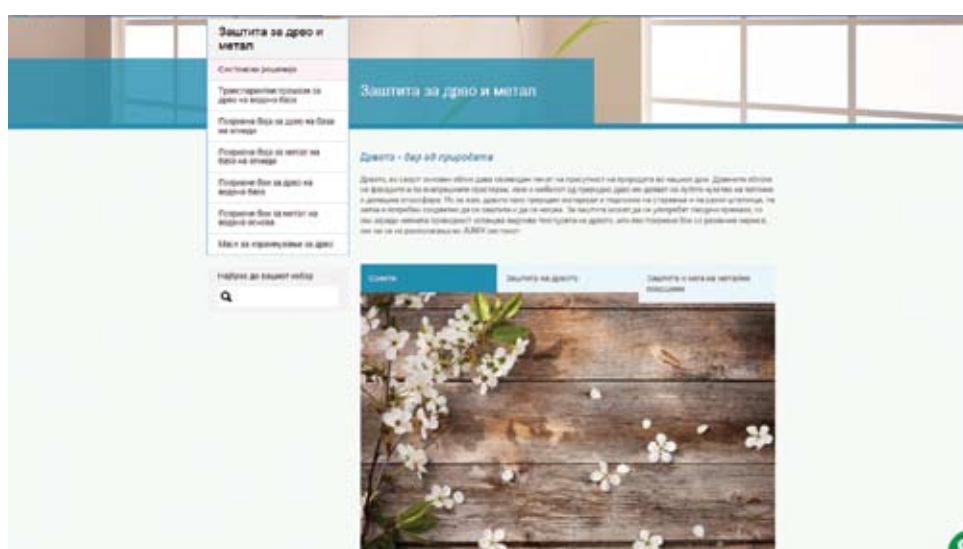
Заштита за дрво и метал

Системски решенија

Транспарентни премази за дрво на водена база

Покривна боја за дрво на база на алкиди

Покривна боја за метал на база на алкиди

Покривни бои за дрво на водена база

Покривни бои за метал на водена основа

Масл за оплеменување за дрво

Набрзо до вашиот избор

Заштита за дрво и метал

Дрвото - дар од природата

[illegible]

Совети

Заштита на дрвото

Заштита и нега на метални површини